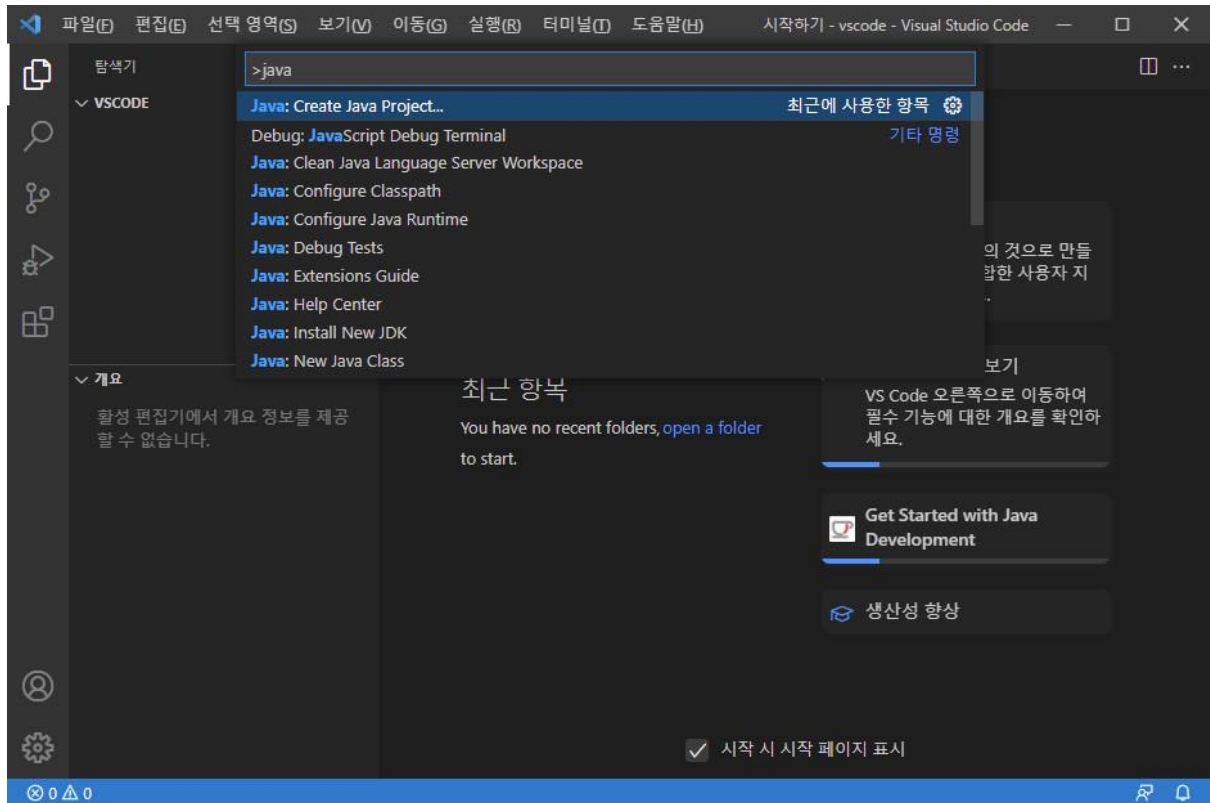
파일(F) 편집(E) 선택 영역(S) 보기(V) 이동(G) 실행(R) 터미널(T) 도움말(H) 시작하기 - vscode - Visual Studio Code

탐색기

∨ VSCODE

>java

Java: Create Java Project... 최근에 사용한 항목
Debug: JavaScript Debug Terminal 기타 명령
Java: Clean Java Language Server Workspace
Java: Configure Classpath
Java: Configure Java Runtime
Java: Debug Tests
Java: Extensions Guide
Java: Help Center
Java: Install New JDK
Java: New Java Class

의 것으로 만들
합한 사용자 지

보기
VS Code 오른쪽으로 이동하여 필수 기능에 대한 개요를 확인하세요.

∨ 개요

활성 편집기에서 개요 정보를 제공할 수 없습니다.

최근 항목

You have no recent folders, open a folder to start.

Get Started with Java Development

생산성 향상

시작 시 시작 페이지 표시

⊗ 0 ⚠ 0